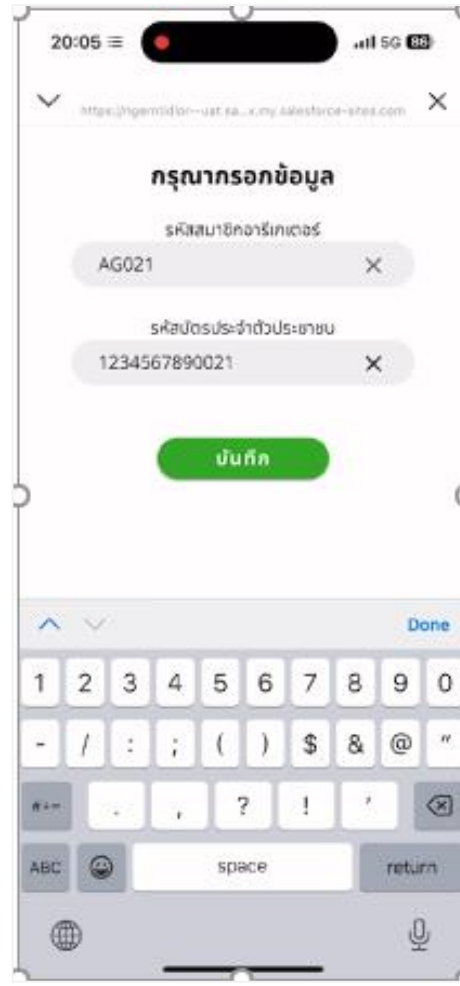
20:05 ≡

5G 88

https://ngemtidion--uat.sa...x.my.salesforce-sites.com

กรุณากรอกข้อมูล

รหัสสมาชิกคาร์เทเตอร์

AG021

รหัสบัตรประจำตัวประชาชน

1234567890021

บันทึก

Done

1 2 3 4 5 6 7 8 9 0

- / : ; ( ) $ & @ "

#+= . , ? ! '

ABC space return